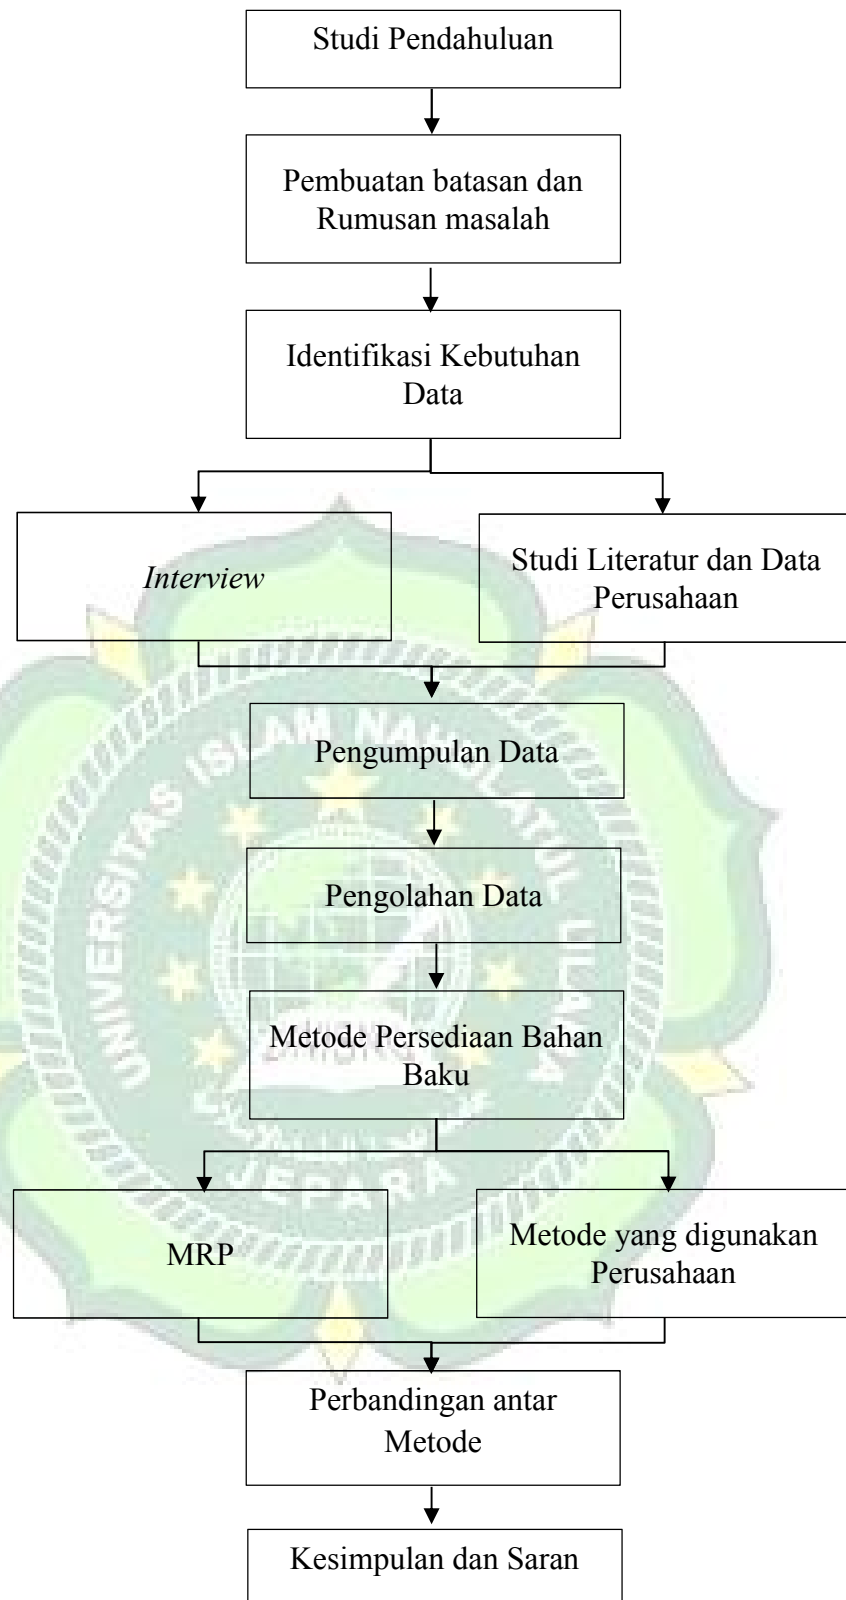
Studi Pendahuluan

Pembuatan batasan dan Rumusan masalah

Identifikasi Kebutuhan Data

Interview

Studi Literatur dan Data Perusahaan

Pengumpulan Data

Pengolahan Data

Metode Persediaan Bahan Baku

MRP

Metode yang digunakan Perusahaan

Perbandingan antar Metode

Kesimpulan dan Saran